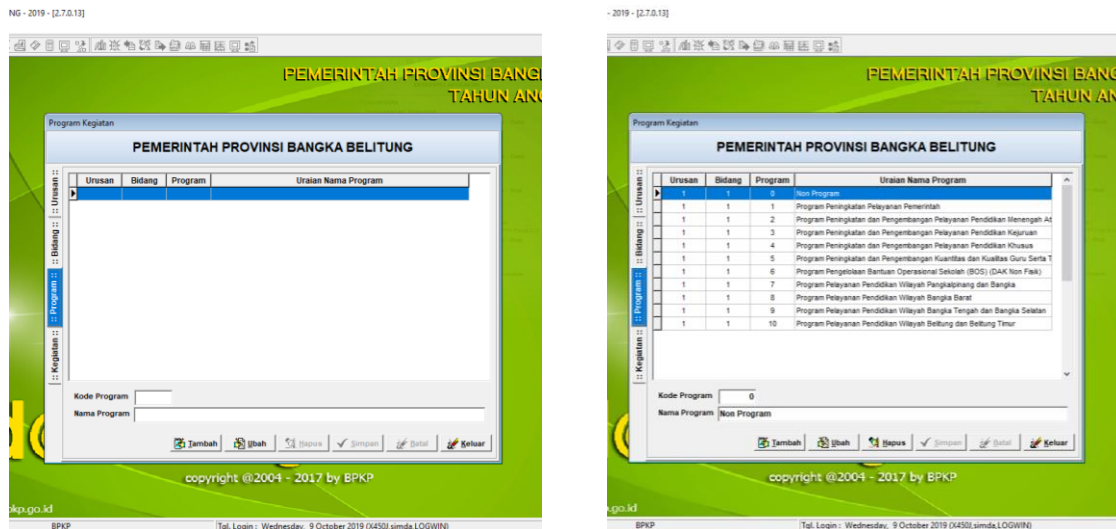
NG - 2019 - [2.7.0.13]

PEMERINTAH PROVINSI BANG
TAHUN AN

Program Kegiatan

PEMERINTAH PROVINSI BANGKA BELITUNG

:: Urusan ::
:: Bidang ::
:: Program ::
:: Kegiatan ::

| Urusan | Bidang | Program | Uraian Nama Program |
|---|---|---|---|
| | | | |

Kode Program
Nama Program

Tambah Ubah Hapus Simpan Batal Keluar

copyright @2004 - 2017 by BPKP

bkp.go.id
BPKP
Tgl. Login : Wednesday, 9 October 2019 (X450J.simda.LOGWIN)

- 2019 - [2.7.0.13]

PEMERINTAH PROVINSI BANG
TAHUN AN

Program Kegiatan

PEMERINTAH PROVINSI BANGKA BELITUNG

:: Urusan ::
:: Bidang ::
:: Program ::
:: Kegiatan ::

| Urusan | Bidang | Program | Uraian Nama Program |
|---|---|---|---|
| 1 | 1 | 0 | Non Program |
| 1 | 1 | 1 | Program Peningkatan Pelayanan Pemerintah |
| 1 | 1 | 2 | Program Peningkatan dan Pengembangan Pelayanan Pendidikan Menengah At |
| 1 | 1 | 3 | Program Peningkatan dan Pengembangan Pelayanan Pendidikan Kejuruan |
| 1 | 1 | 4 | Program Peningkatan dan Pengembangan Pelayanan Pendidikan Khusus |
| 1 | 1 | 5 | Program Peningkatan dan Pengembangan Kuantitas dan Kualitas Guru Serta T |
| 1 | 1 | 6 | Program Pengelolaan Bantuan Operasional Sekolah (BOS) (DAK Non Fisik) |
| 1 | 1 | 7 | Program Pelayanan Pendidikan Wilayah Pangkalpinang dan Bangka |
| 1 | 1 | 8 | Program Pelayanan Pendidikan Wilayah Bangka Barat |
| 1 | 1 | 9 | Program Pelayanan Pendidikan Wilayah Bangka Tengah dan Bangka Selatan |
| 1 | 1 | 10 | Program Pelayanan Pendidikan Wilayah Belitung dan Belitung Timur |

Kode Program 0
Nama Program Non Program

Tambah Ubah Hapus Simpan Batal Keluar

copyright @2004 - 2017 by BPKP

.go.id
BPKP
Tgl. Login : Wednesday, 9 October 2019 (X450J.simda.LOGWIN)